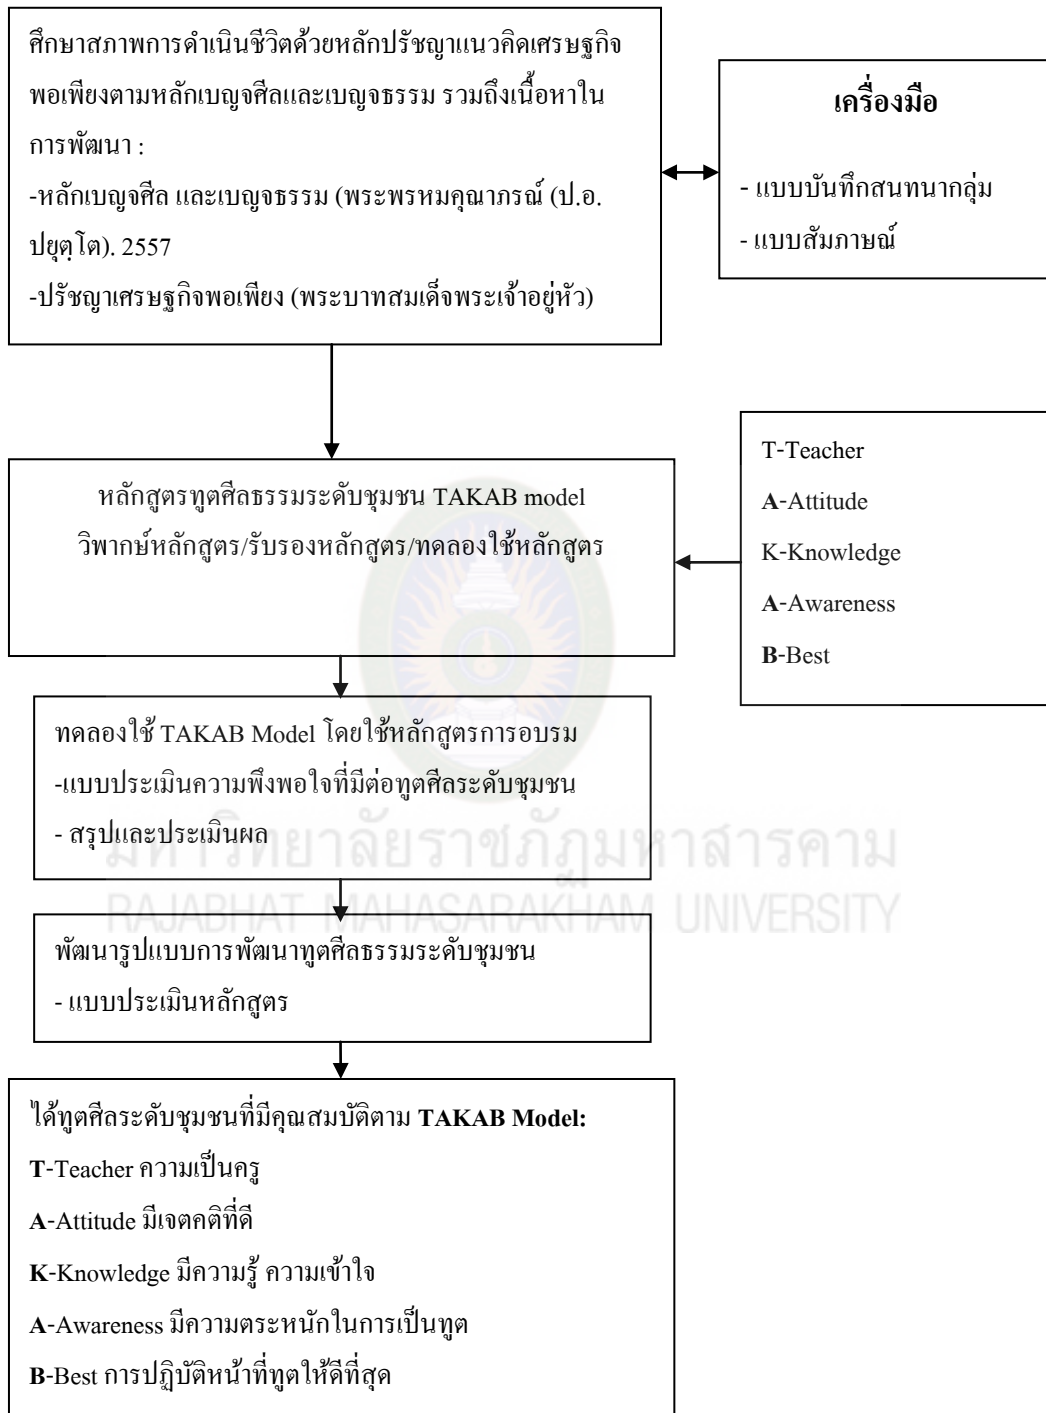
ศึกษาสภาพการดำเนินชีวิตด้วยหลักปรัชญาแนวคิดเศรษฐกิจพอเพียงตามหลักเบญจศีลและเบญจธรรม รวมถึงเนื้อหาในการพัฒนา :
-หลักเบญจศีล และเบญจธรรม (พระพรหมคุณาภรณ์ (ป.อ. ปยุตฺโต). 2557
-ปรัชญาเศรษฐกิจพอเพียง (พระบาทสมเด็จพระเจ้าอยู่หัว)

เครื่องมือ
- แบบบันทึกสนทนากลุ่ม
- แบบสัมภาษณ์

หลักสูตรทูตศีลธรรมระดับชุมชน TAKAB model
วิพากษ์หลักสูตร/รับรองหลักสูตร/ทดลองใช้หลักสูตร

T-Teacher
A-Attitude
K-Knowledge
A-Awareness
B-Best

ทดลองใช้ TAKAB Model โดยใช้หลักสูตรการอบรม
-แบบประเมินความพึงพอใจที่มีต่อทูตศีลระดับชุมชน
- สรุปและประเมินผล

มหาวิทยาลัยราชภัฏมหาสารคาม
RAJABHAT MAHASARAKHAM UNIVERSITY

พัฒนารูปแบบการพัฒนาทูตศีลธรรมระดับชุมชน
- แบบประเมินหลักสูตร

ได้ทูตศีลระดับชุมชนที่มีคุณสมบัติตาม TAKAB Model:
T-Teacher ความเป็นครู
A-Attitude มีเจตคติที่ดี
K-Knowledge มีความรู้ ความเข้าใจ
A-Awareness มีความตระหนักในการเป็นทูต
B-Best การปฏิบัติหน้าที่ทูตให้ดีที่สุด